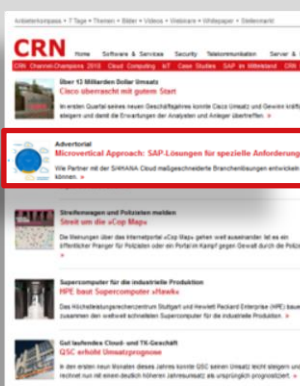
Anbieterkompass • 7 Tage • Themen • Bilder • Videos • Webinare • Whitepaper • Stellenmarkt

CRN Home Software & Services Security Telekommunikation Server &

CRN Channel-Champions 2018 Cloud Computing IoT Case Studies SAP im Mittelstand CRN

Über 13 Milliarden Dollar Umsatz
Cisco überrascht mit gutem Start

In ersten Quartal seines neuen Geschäftsjahres konnte Cisco Umsatz und Gewinn kräftig steigern und damit die Erwartungen der Analysten und Anleger übertreffen. »

Advertorial
Microvertical Approach: SAP-Lösungen für spezielle Anforderung

Wie Partner mit der S/4HANA Cloud maßgeschneiderte Branchenlösungen entwickeln können. »

Streifenwagen und Polizisten maßen
Streit um die »Cop Map«

Die Meinungen über das Internetportal »Cop Map« gehen weit auseinander. Ist es ein öffentlicher Pranger für Polizisten oder ein Portal im Kampf gegen Gewalt der Polizei? »

Supercomputer für die industrielle Produktion
HPE baut Supercomputer »Hawk«

Das Höchstleistungsrechenzentrum Stuttgart und Hewlett Packard Enterprise (HPE) bauen zusammen den weltweit schnellsten Supercomputer für die industrielle Produktion. »

Gut laufendes Cloud- und TK-Geschäft
QSC erhöht Umsatzprognose

In den ersten neun Monaten dieses Jahres konnte QSC seinen Umsatz leicht steigern und rechnet nun mit einem deutlich höheren Jahresumsatz als ursprünglich prognostiziert. »